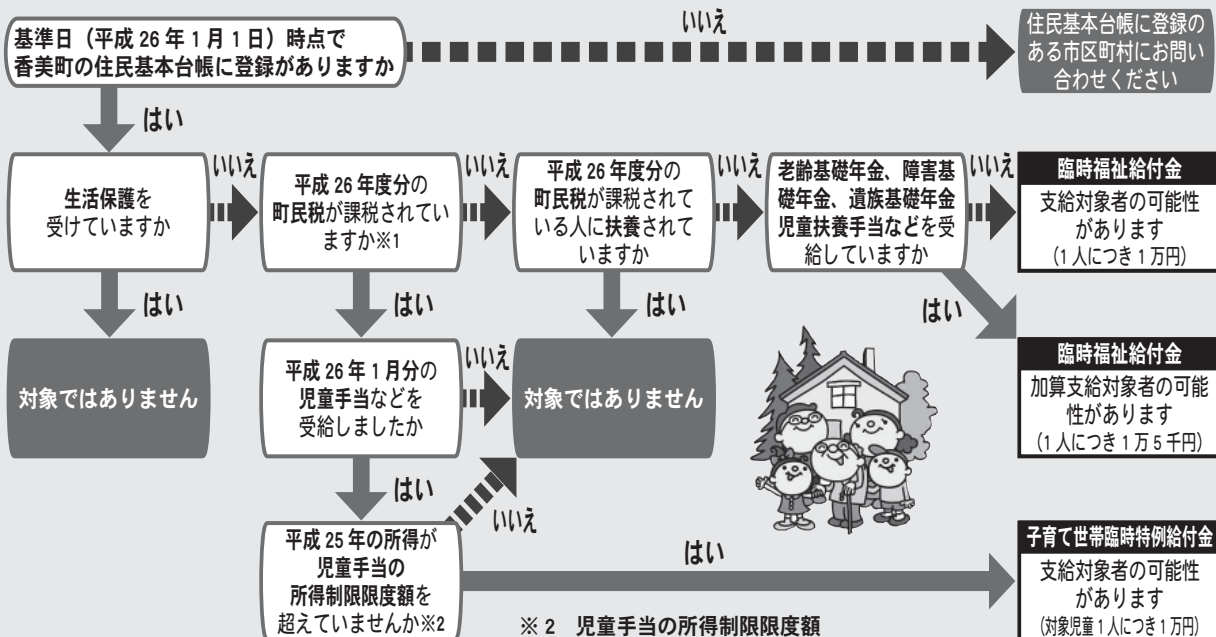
基準日（平成 26 年 1 月 1 日）時点で香美町の住民基本台帳に登録がありますか

いいえ

住民基本台帳に登録のある市区町村にお問い合わせください

はい

生活保護を受けていますか

いいえ

平成 26 年度分の町民税が課税されていますか※1

いいえ

平成 26 年度分の町民税が課税されている人に扶養されていますか

いいえ

老齢基礎年金、障害基礎年金、遺族基礎年金児童扶養手当などを受給していますか

いいえ

臨時福祉給付金

支給対象者の可能性があります
(1 人につき 1 万円)

はい

対象ではありません

はい

平成 26 年 1 月分の児童手当などを受給しましたか

いいえ

はい

対象ではありません

はい

臨時福祉給付金

加算支給対象者の可能性があります
(1 人につき 1 万 5 千円)

はい

いいえ

平成 25 年の所得が児童手当の所得制限限度額を超えていませんか※2

はい

子育て世帯臨時特例給付金

支給対象者の可能性があります
(対象児童 1 人につき 1 万円)

※ 2　児童手当の所得制限限度額